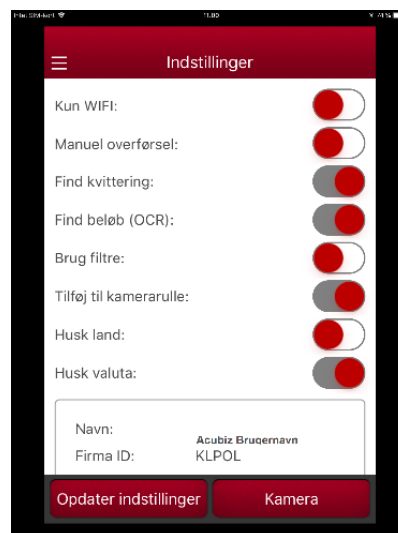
Intet SIM-kort
11:00
71 %

Indstillinger

Kun WIFI:

Manuel overførsel:

Find kvittering:

Find beløb (OCR):

Brug filtre:

Tilføj til kamerarulle:

Husk land:

Husk valuta:

Navn:
Acubiz Brugernavn
Firma ID:
KLPOL

Opdater indstillinger
Kamera